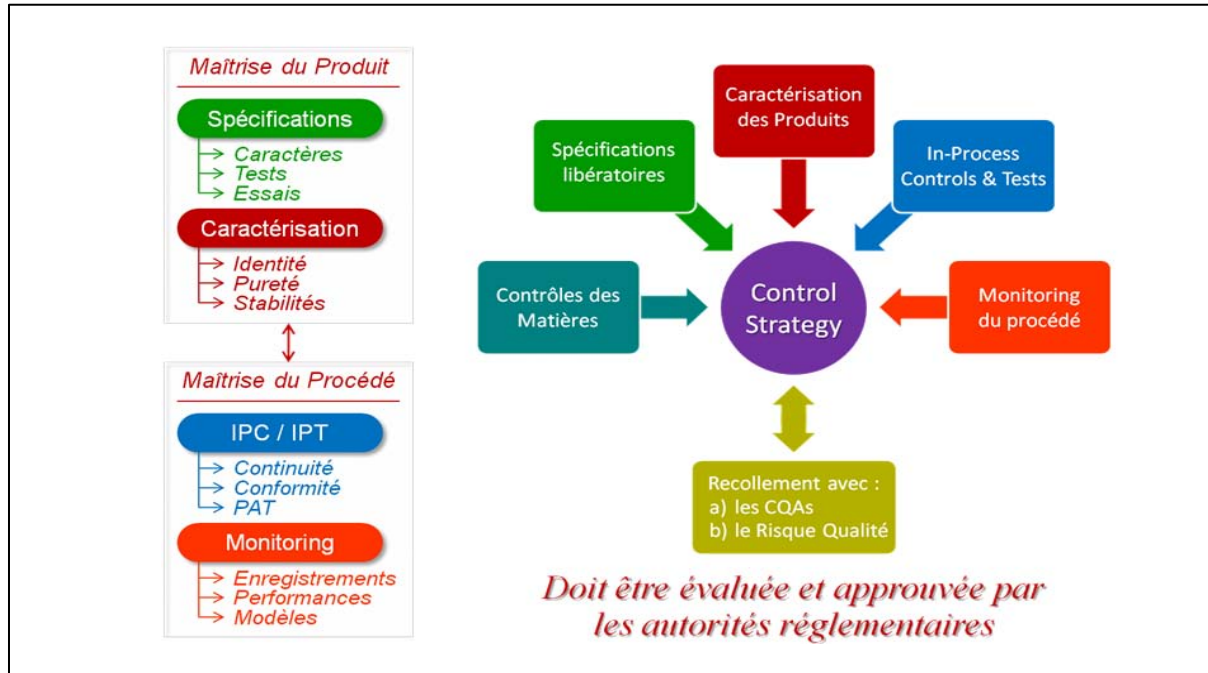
Maîtrise du Produit

Spécifications
→ Caractères
→ Tests
→ Essais

Caractérisation
→ Identité
→ Pureté
→ Stabilités

Maîtrise du Procédé

IPC / IPT
→ Continuité
→ Conformité
→ PAT

Monitoring
→ Enregistrements
→ Performances
→ Modèles

Caractérisation des Produits

Spécifications libératoires

In-Process Controls & Tests

Contrôles des Matières

Control Strategy

Monitoring du procédé

Recollement avec :
a) les CQAs
b) le Risque Qualité

Doit être évaluée et approuvée par les autorités réglementaires